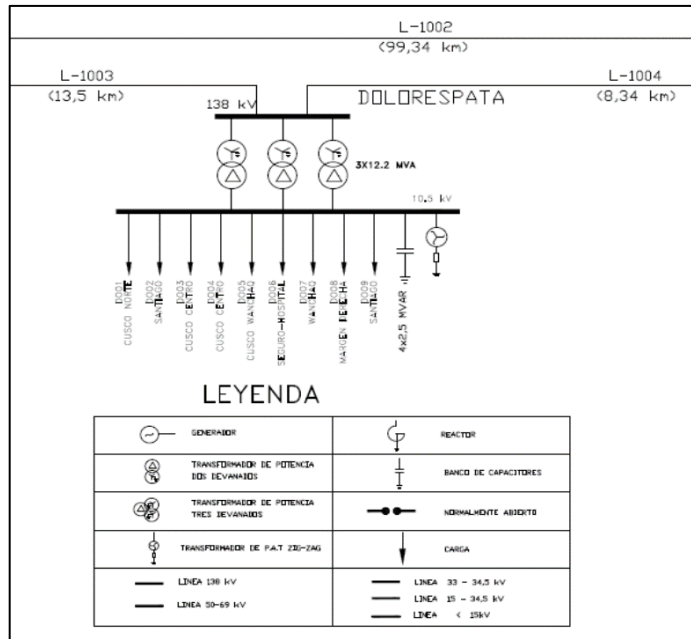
L-1002
(99,34 km)

L-1003
(13,5 km)

L-1004
(8,34 km)

138 kV

DOLORESPATA

3X12.2 MVA

10.5 kV

D001 CUSCO NORTE
D002 SANTIAGO
D003 CUSCO CENTRO
D004 CUSCO CENTRO
D005 CUSCO WANCHAQ
D006 SEGURO-HOSPITAL
D007 WANCHAQ
D008 MARGEN DERECHA
D009 SANTIAGO
4x2,5 MVAR

LEYENDA

| | |
|---|---|
| GENERADOR | REACTOR |
| TRANSFORMADOR DE POTENCIA DOS DEVANADOS | BANCO DE CAPACITORES |
| TRANSFORMADOR DE POTENCIA TRES DEVANADOS | NORMALMENTE ABIERTO |
| TRANSFORMADOR DE P.A.T ZIG-ZAG | CARGA |
| LINEA 138 kV<br>LINEA 50-69 kV | LINEA 33 - 34,5 kV<br>LINEA 15 - 34,5 kV<br>LINEA < 15kV |